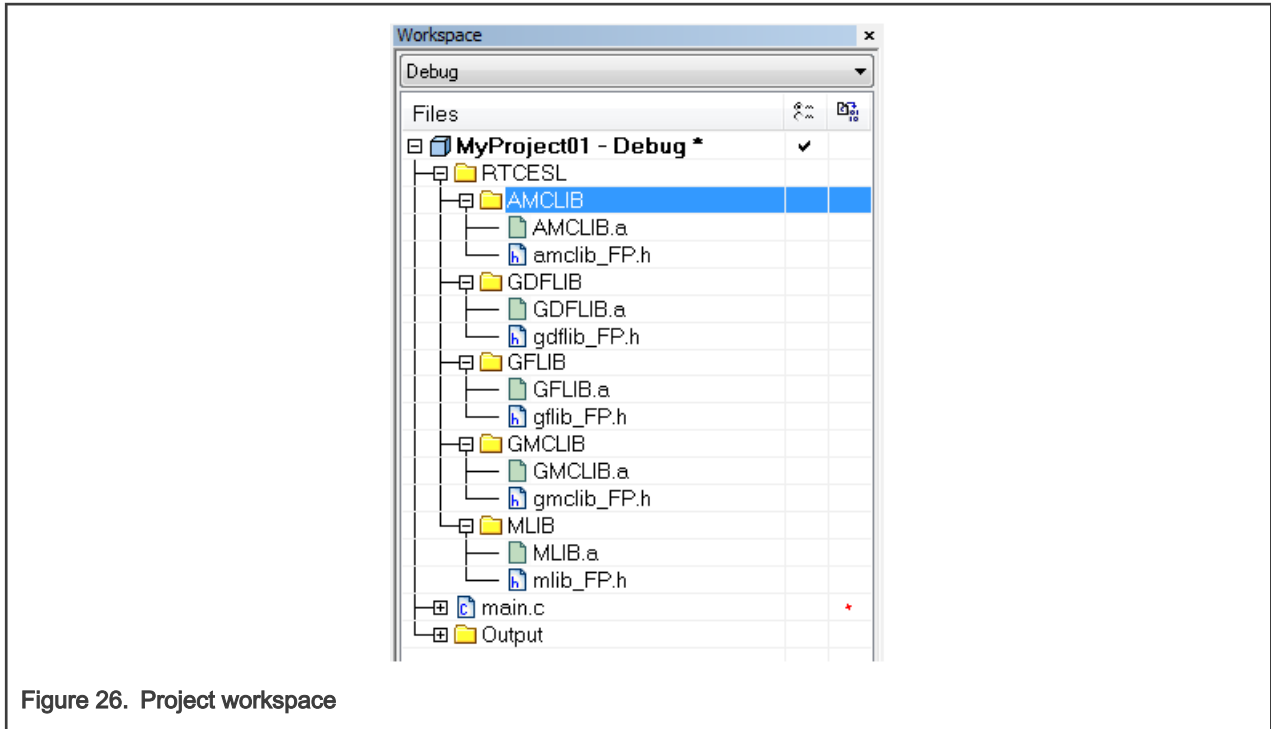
Workspace
×
Debug
Files
MyProject01 - Debug * ✔
RTCESL
AMCLIB
AMCLIB.a
amclib_FP.h
GDFLIB
GDFLIB.a
gdflib_FP.h
GFLIB
GFLIB.a
gflib_FP.h
GMCLIB
GMCLIB.a
gmclib_FP.h
MLIB
MLIB.a
mlib_FP.h
main.c *
Output

Figure 26. Project workspace